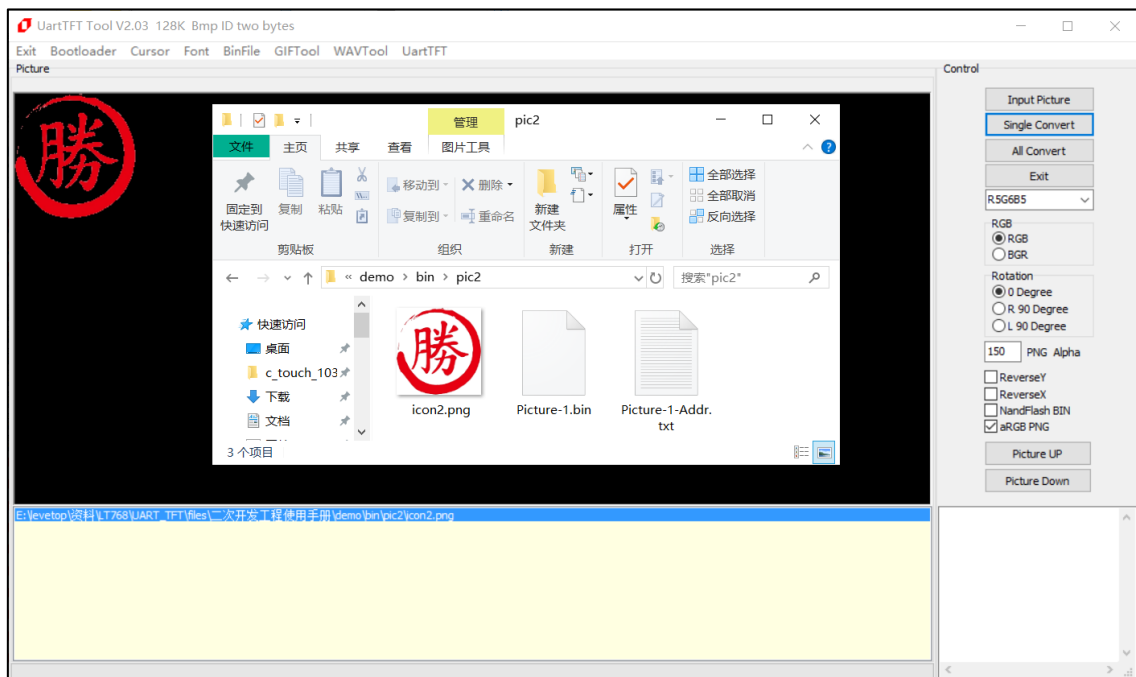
UartTFT Tool V2.03 128K Bmp ID two bytes

Exit Bootloader Cursor Font BinFile GIFTool WAVTool UartTFT

Picture

勝

管理 pic2

文件 主页 共享 查看 图片工具

固定到快速访问 复制 粘贴 移动到 删除 复制到 重命名 新建文件夹 属性 全部选择 全部取消 反向选择

剪贴板 组织 新建 打开 选择

« demo › bin › pic2

搜索"pic2"

快速访问
桌面
c_touch_103
下载
文档

勝
icon2.png
Picture-1.bin
Picture-1-Addr.txt

3 个项目

E:\levetop\资料\LT768\UART_TFT\files\二次开发工程使用手册\demo\bin\pic2\icon2.png

Control

Input Picture
Single Convert
All Convert
Exit
R5G6B5
RGB
RGB
BGR
Rotation
0 Degree
R 90 Degree
L 90 Degree
150 PNG Alpha
ReverseY
ReverseX
NandFlash BIN
aRGB PNG
Picture UP
Picture Down